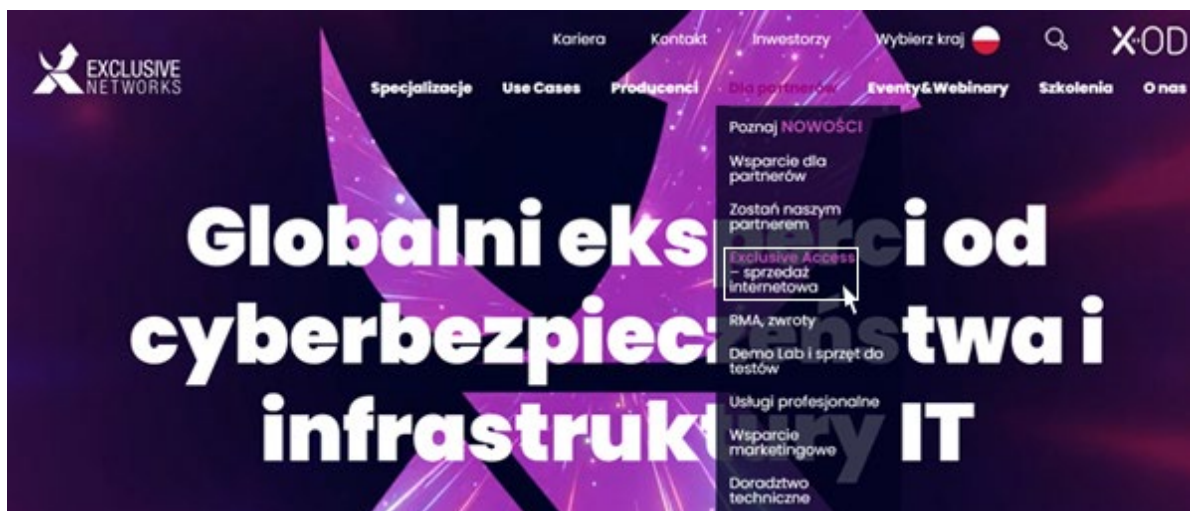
EXCLUSIVE NETWORKS

Kariera Kontakt Inwestorzy Wybierz kraj X·OD

Specjalizacje Use Cases Producenci Dla partnerów Eventy&Webinary Szkolenia O nas

Poznaj NOWOŚCI
Wsparcie dla partnerów
Zostań naszym partnerem
Exclusive Access – sprzedaż internetowa
RMA, zwroty
Demo Lab i sprzęt do testów
Usługi profesjonalne
Wsparcie marketingowe
Doradztwo techniczne

Globalni eks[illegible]i od cyberbezpiecz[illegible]twa i infrastrukt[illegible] IT